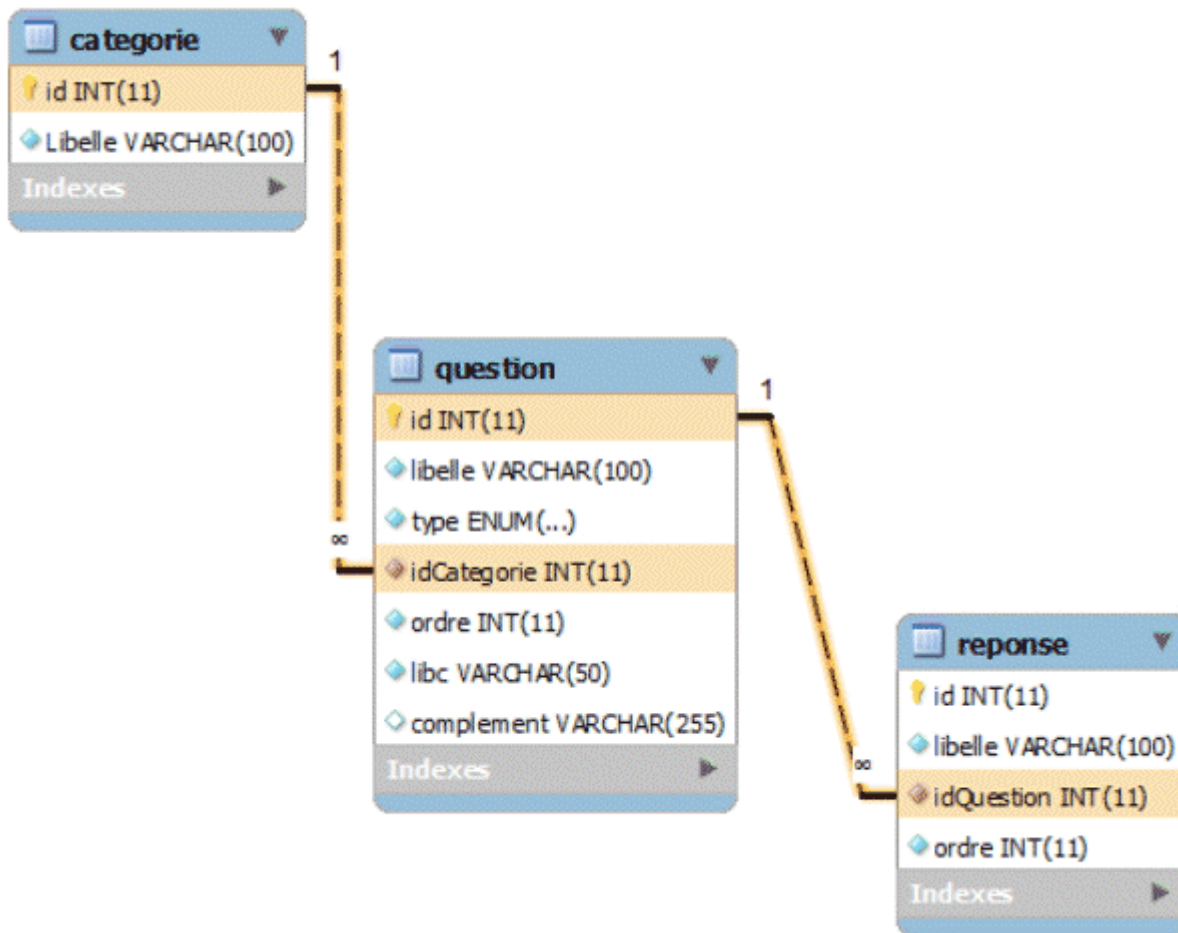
categorie
id INT(11)
Libelle VARCHAR(100)
Indexes

1

∞

question
id INT(11)
libelle VARCHAR(100)
type ENUM(...)
idCategorie INT(11)
ordre INT(11)
libc VARCHAR(50)
complement VARCHAR(255)
Indexes

1

∞

reponse
id INT(11)
libelle VARCHAR(100)
idQuestion INT(11)
ordre INT(11)
Indexes